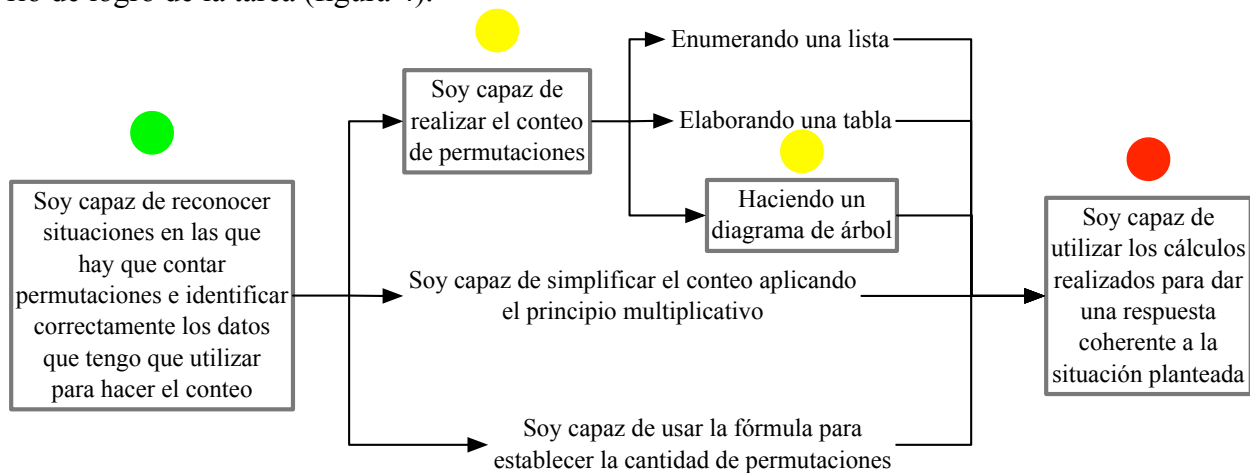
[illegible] de logro de la tarea (figura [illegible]).

Soy capaz de reconocer situaciones en las que hay que contar permutaciones e identificar correctamente los datos que tengo que utilizar para hacer el conteo

Soy capaz de realizar el conteo de permutaciones

Enumerando una lista

Elaborando una tabla

Haciendo un diagrama de árbol

Soy capaz de simplificar el conteo aplicando el principio multiplicativo

Soy capaz de usar la fórmula para establecer la cantidad de permutaciones

Soy capaz de utilizar los cálculos realizados para dar una respuesta coherente a la situación planteada